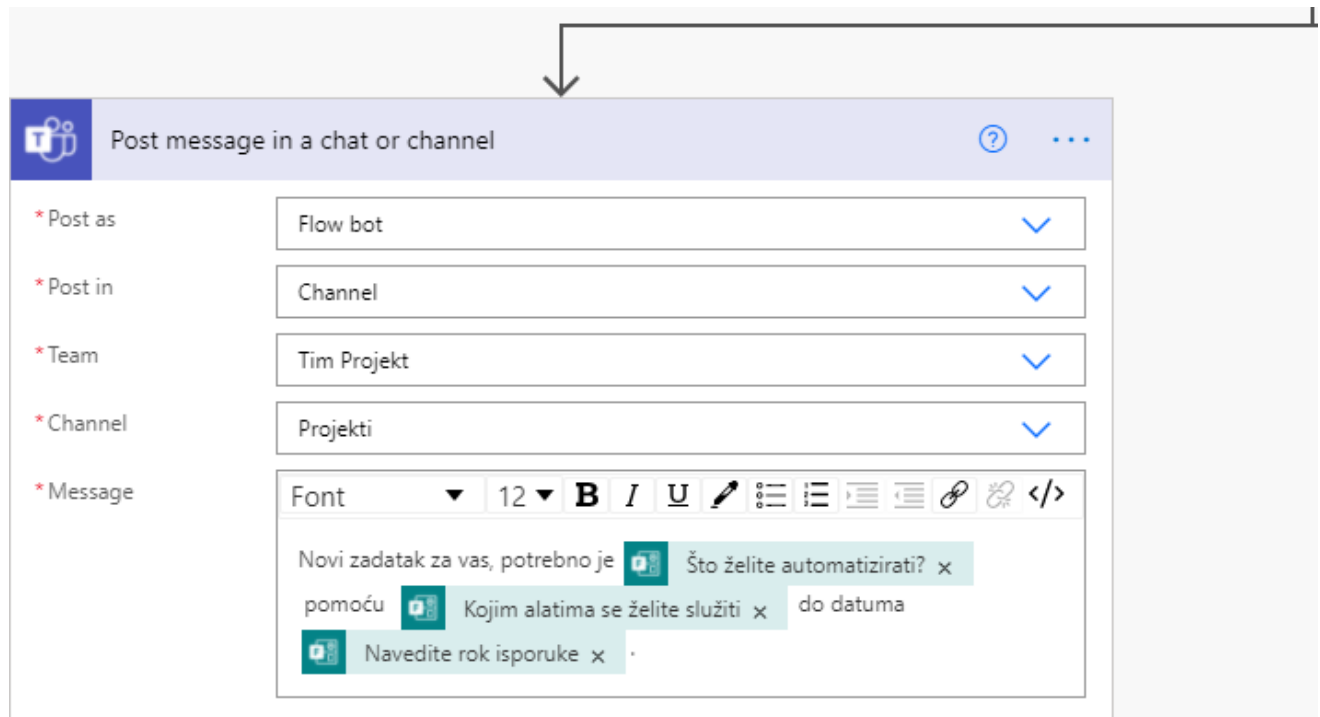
Post message in a chat or channel

* Post as
Flow bot

* Post in
Channel

* Team
Tim Projekt

* Channel
Projekti

* Message
Font 12 B I U

Novi zadatak za vas, potrebno je Što želite automatizirati? × pomoću Kojim alatima se želite služiti × do datuma Navedite rok isporuke × .